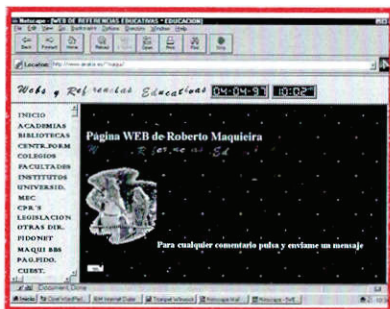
Netscape - [WEB DE REFERENCIAS EDUCATIVAS * EDUCACION]

File Edit View Go Bookmarks Options Directory Window Help

Back Forward Home Reload Images Open Print Find Stop

Location: http://www.arrakis.es/~maqui/

Webs y Referencias Educativas 04-04-97 10:02

INICIO
ACADEMIAS
BIBLIOTECAS
CENTR.FORM
COLEGIOS
FACULTADES
INSTITUTOS
UNIVERSID.
MEC
CPR'S
LEGISLACION
OTRAS DIR.
PIDONET
MAQUI BBS
PAG.PIDO.
CUEST.

Página WEB de Roberto Maquieira

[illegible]

Para cualquier comentario pulsa y envíame un mensaje

Document: Done

Start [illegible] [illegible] Netscape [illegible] Netscape - [WE...